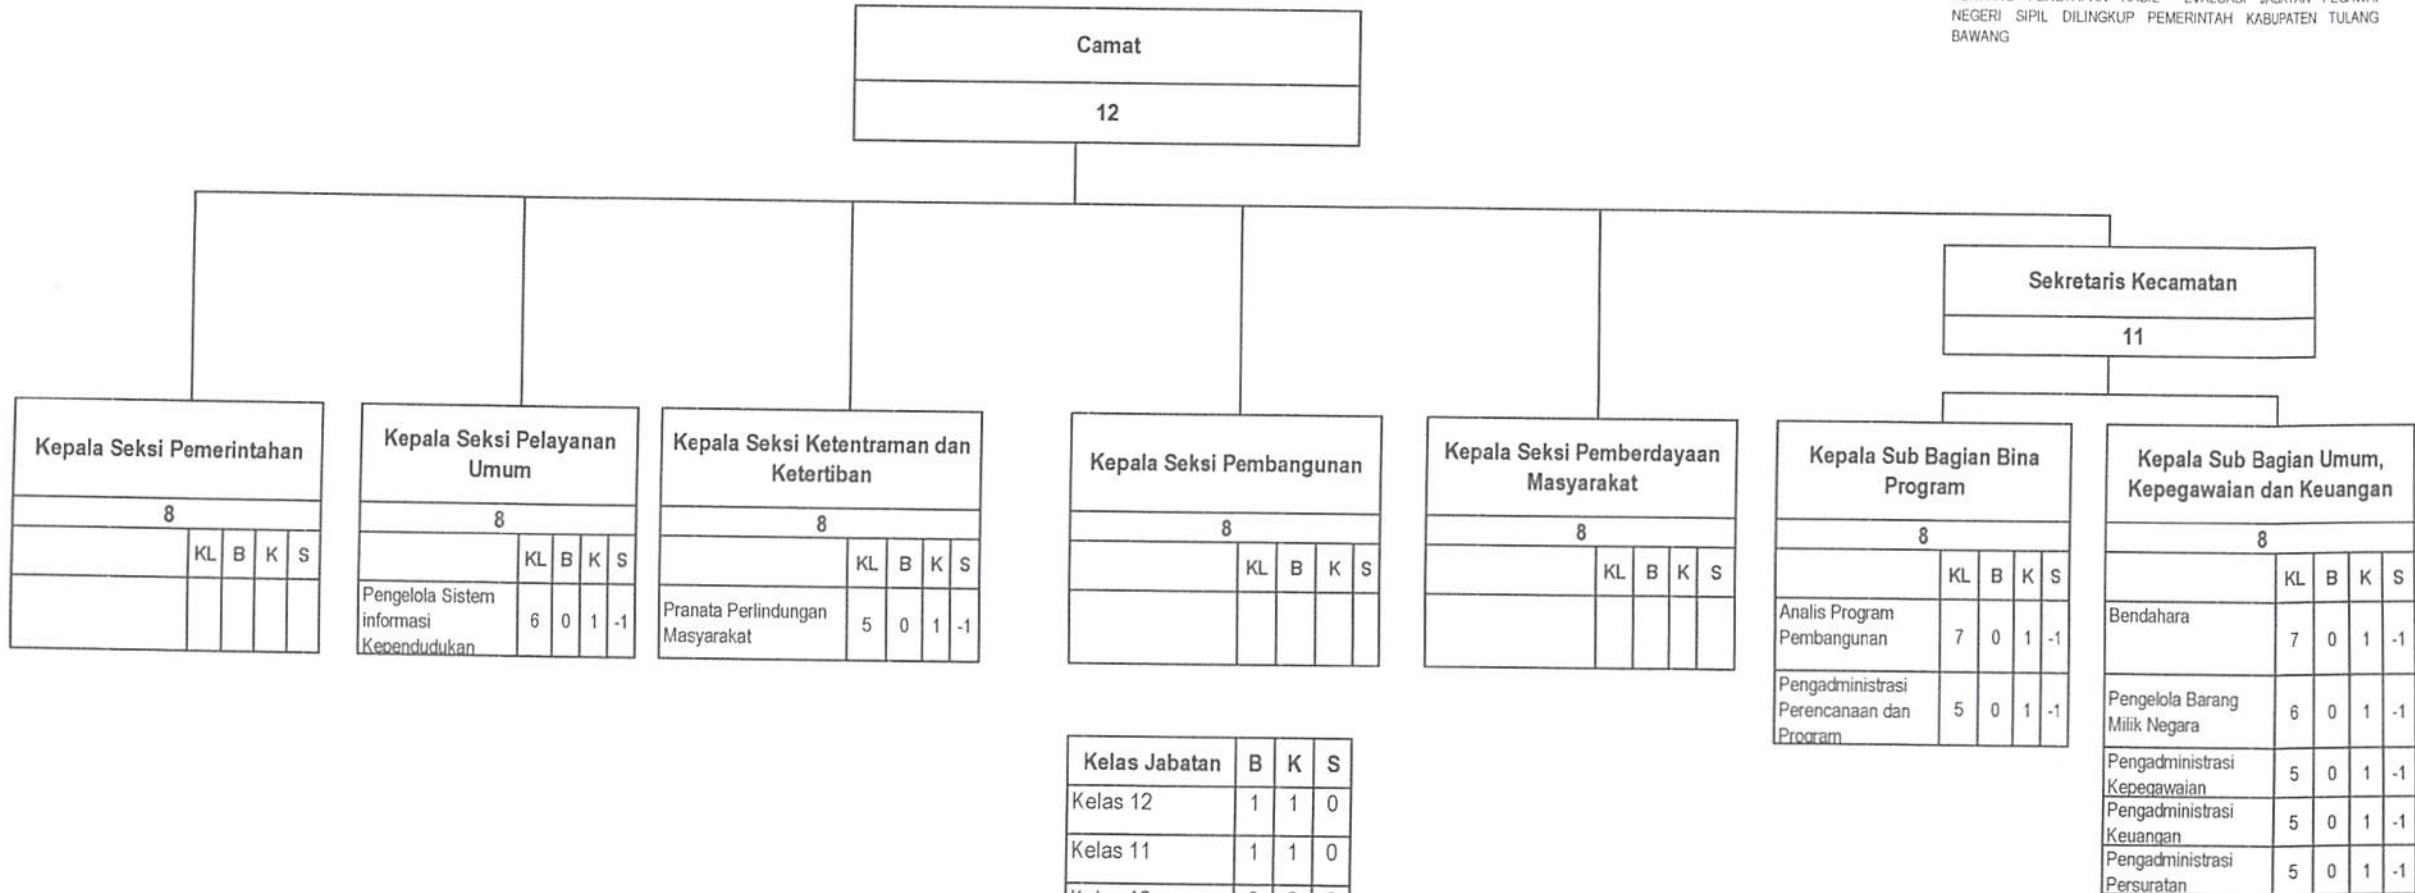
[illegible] NEGERI SIPIL DILINGKUP PEMERINTAH KABUPATEN TULANG BAWANG

Camat

12

Sekretaris Kecamatan

11

Kepala Seksi Pemerintahan

8

| | KL | B | K | S |
|---|---|---|---|---|
| | | | | |

Kepala Seksi Pelayanan Umum

8

| | KL | B | K | S |
|---|---|---|---|---|
| Pengelola Sistem informasi Kependudukan | 6 | 0 | 1 | -1 |

Kepala Seksi Ketentraman dan Ketertiban

8

| | KL | B | K | S |
|---|---|---|---|---|
| Pranata Perlindungan Masyarakat | 5 | 0 | 1 | -1 |

Kepala Seksi Pembangunan

8

| | KL | B | K | S |
|---|---|---|---|---|
| | | | | |

Kepala Seksi Pemberdayaan Masyarakat

8

| | KL | B | K | S |
|---|---|---|---|---|
| | | | | |

Kepala Sub Bagian Bina Program

8

| | KL | B | K | S |
|---|---|---|---|---|
| Analis Program Pembangunan | 7 | 0 | 1 | -1 |
| Pengadministrasi Perencanaan dan Program | 5 | 0 | 1 | -1 |

Kepala Sub Bagian Umum, Kepegawaian dan Keuangan

8

| | KL | B | K | S |
|---|---|---|---|---|
| Bendahara | 7 | 0 | 1 | -1 |
| Pengelola Barang Milik Negara | 6 | 0 | 1 | -1 |
| Pengadministrasi Kepegawaian | 5 | 0 | 1 | -1 |
| Pengadministrasi Keuangan | 5 | 0 | 1 | -1 |
| Pengadministrasi Persuratan | 5 | 0 | 1 | -1 |

| Kelas Jabatan | B | K | S |
|---|---|---|---|
| Kelas 12 | 1 | 1 | 0 |
| Kelas 11 | 1 | 1 | 0 |
| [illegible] | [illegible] | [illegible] | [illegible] |